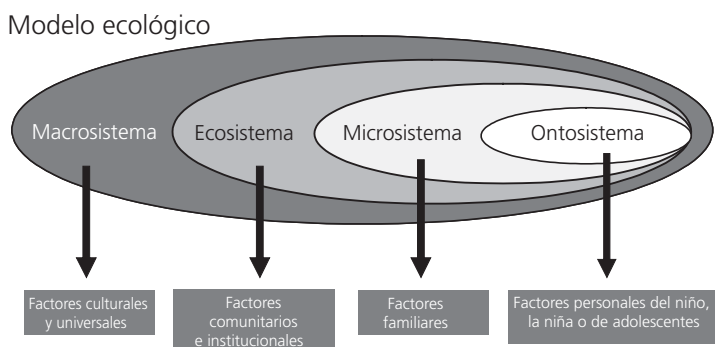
Modelo ecológico

Macrosistema

Ecosistema

Microsistema

Ontosistema

Factores culturales y universales

Factores comunitarios e institucionales

Factores familiares

Factores personales del niño, la niña o de adolescentes